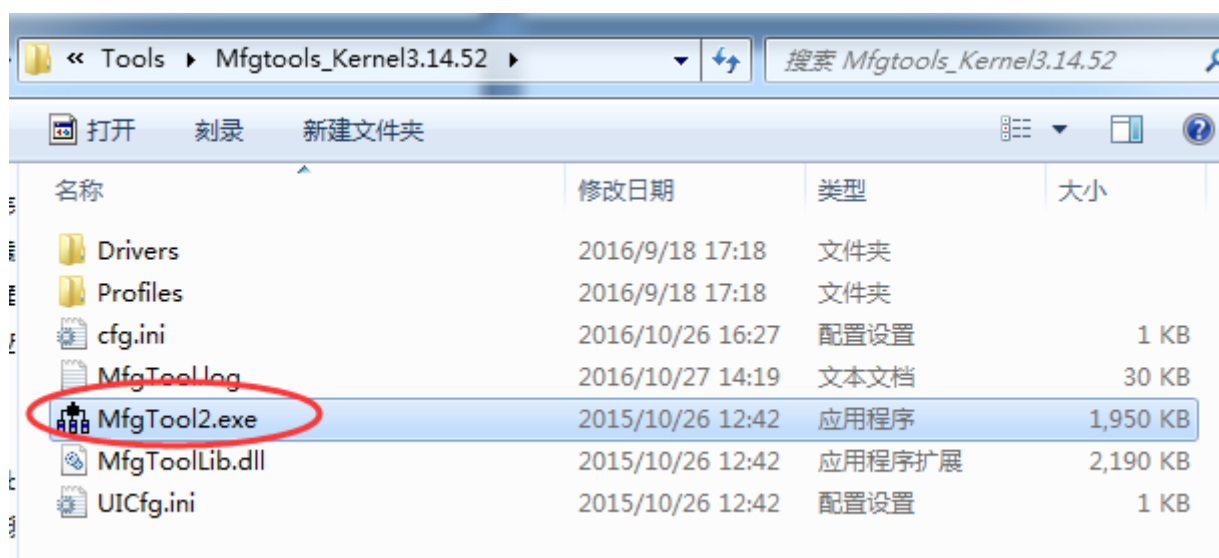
« Tools ▸ Mfgtools_Kernel3.14.52 ▸

搜索 Mfgtools_Kernel3.14.52

打开 刻录 新建文件夹

| 名称 | 修改日期 | 类型 | 大小 |
|---|---|---|---|
| Drivers | 2016/9/18 17:18 | 文件夹 | |
| Profiles | 2016/9/18 17:18 | 文件夹 | |
| cfg.ini | 2016/10/26 16:27 | 配置设置 | 1 KB |
| MfgTool.log | 2016/10/27 14:19 | 文本文档 | 30 KB |
| MfgTool2.exe | 2015/10/26 12:42 | 应用程序 | 1,950 KB |
| MfgToolLib.dll | 2015/10/26 12:42 | 应用程序扩展 | 2,190 KB |
| UICfg.ini | 2015/10/26 12:42 | 配置设置 | 1 KB |